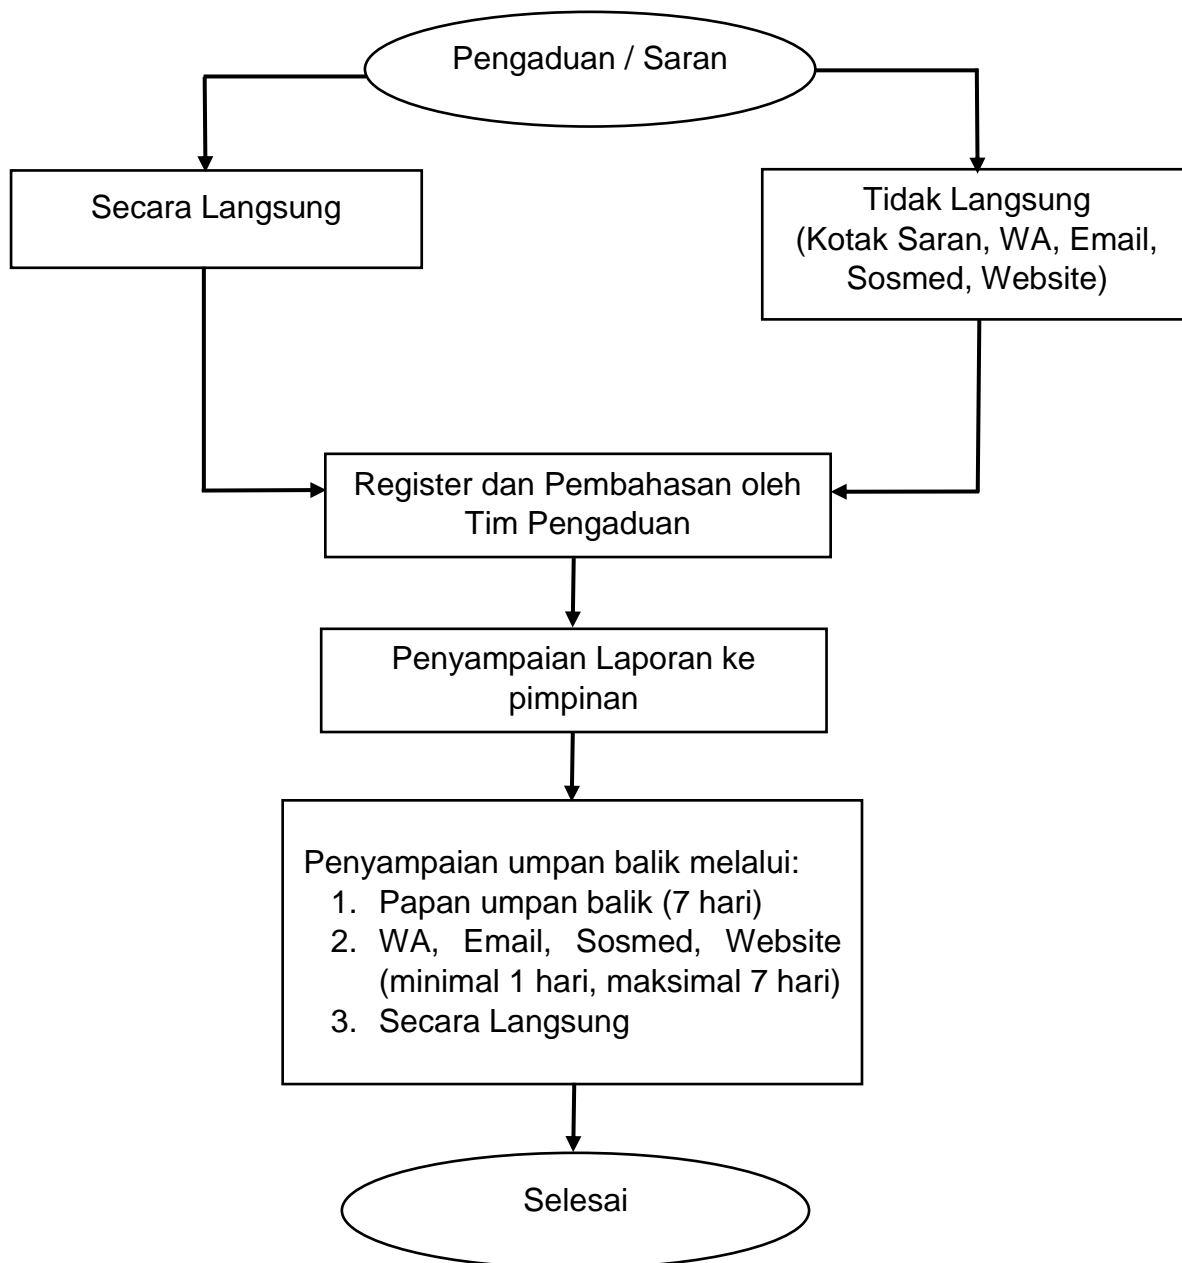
Pengaduan / Saran

Secara Langsung

Tidak Langsung
(Kotak Saran, WA, Email, Sosmed, Website)

Register dan Pembahasan oleh Tim Pengaduan

Penyampaian Laporan ke pimpinan

Penyampaian umpan balik melalui:
1. Papan umpan balik (7 hari)
2. WA, Email, Sosmed, Website (minimal 1 hari, maksimal 7 hari)
3. Secara Langsung

Selesai